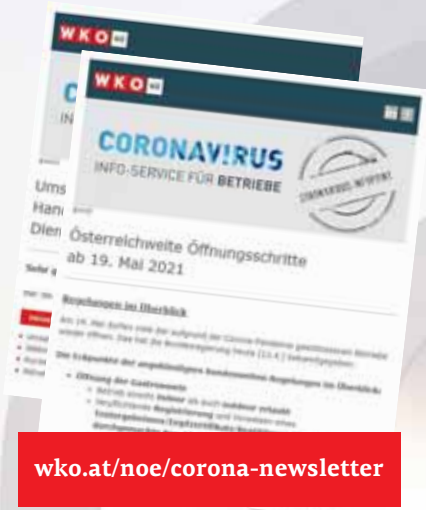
W K O NÖ

C
INF

Ums
Han
Dien

Sehr g

W K O NÖ

CORONAV!RUS
INFO-SERVICE FÜR BETRIEBE

CORONAVIRUS INFOPOINT

Österreichweite Öffnungsschritte ab 19. Mai 2021

Regelungen im Überblick

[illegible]

Die Eckpunkte der angekündigten bundesweiten Regelungen im Überblick:

Öffnung der Gastronomie
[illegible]

wko.at/noe/corona-newsletter